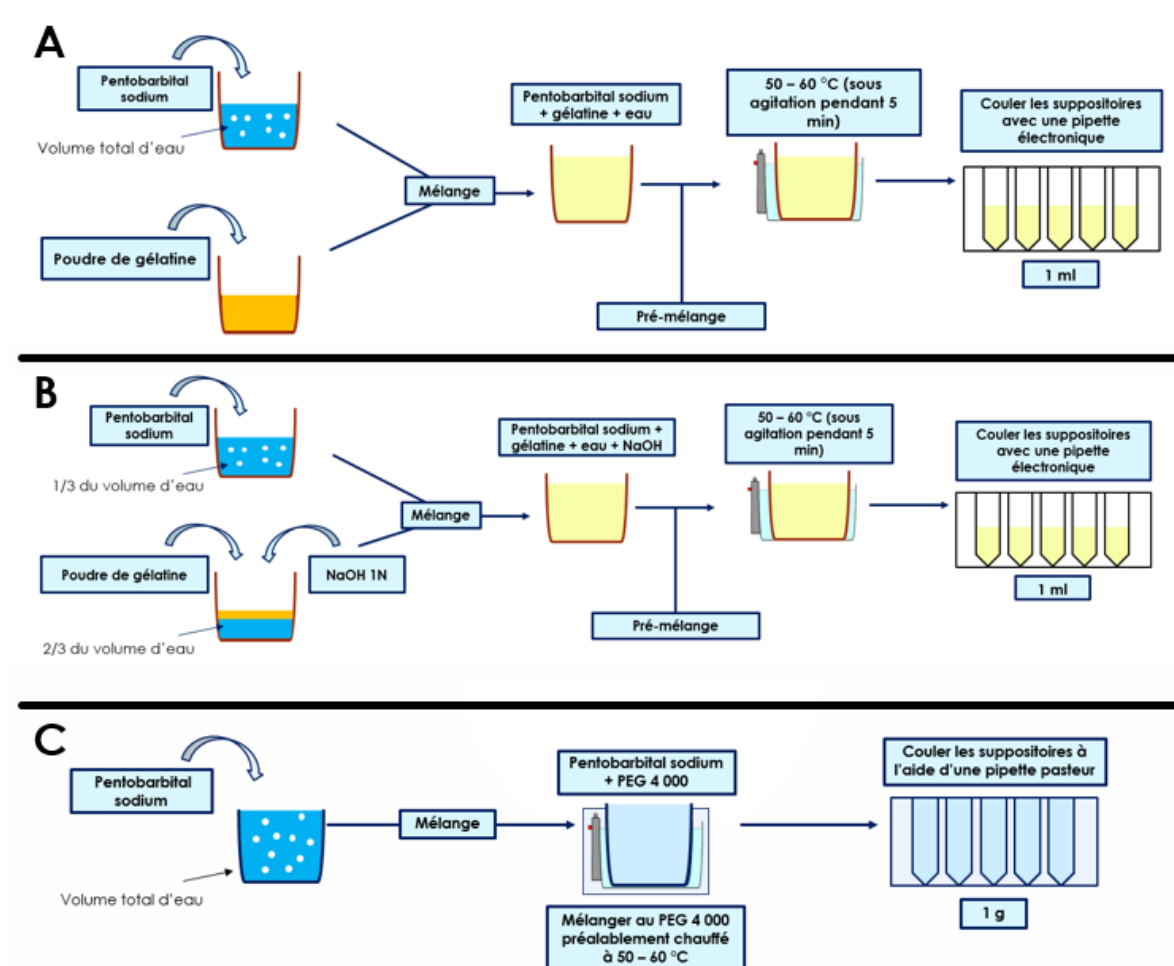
A

Pentobarbital sodium

Volume total d'eau

Poudre de gélatine

Mélange

Pentobarbital sodium + gélatine + eau

Pré-mélange

50 – 60 °C (sous agitation pendant 5 min)

Couler les suppositoires avec une pipette électronique

1 ml

B

Pentobarbital sodium

1/3 du volume d'eau

Poudre de gélatine

NaOH 1N

2/3 du volume d'eau

Mélange

Pentobarbital sodium + gélatine + eau + NaOH

Pré-mélange

50 – 60 °C (sous agitation pendant 5 min)

Couler les suppositoires avec une pipette électronique

1 ml

C

Pentobarbital sodium

Volume total d'eau

Mélange

Pentobarbital sodium + PEG 4 000

Mélanger au PEG 4 000 préalablement chauffé à 50 – 60 °C

Couler les suppositoires à l'aide d'une pipette pasteur

1 g